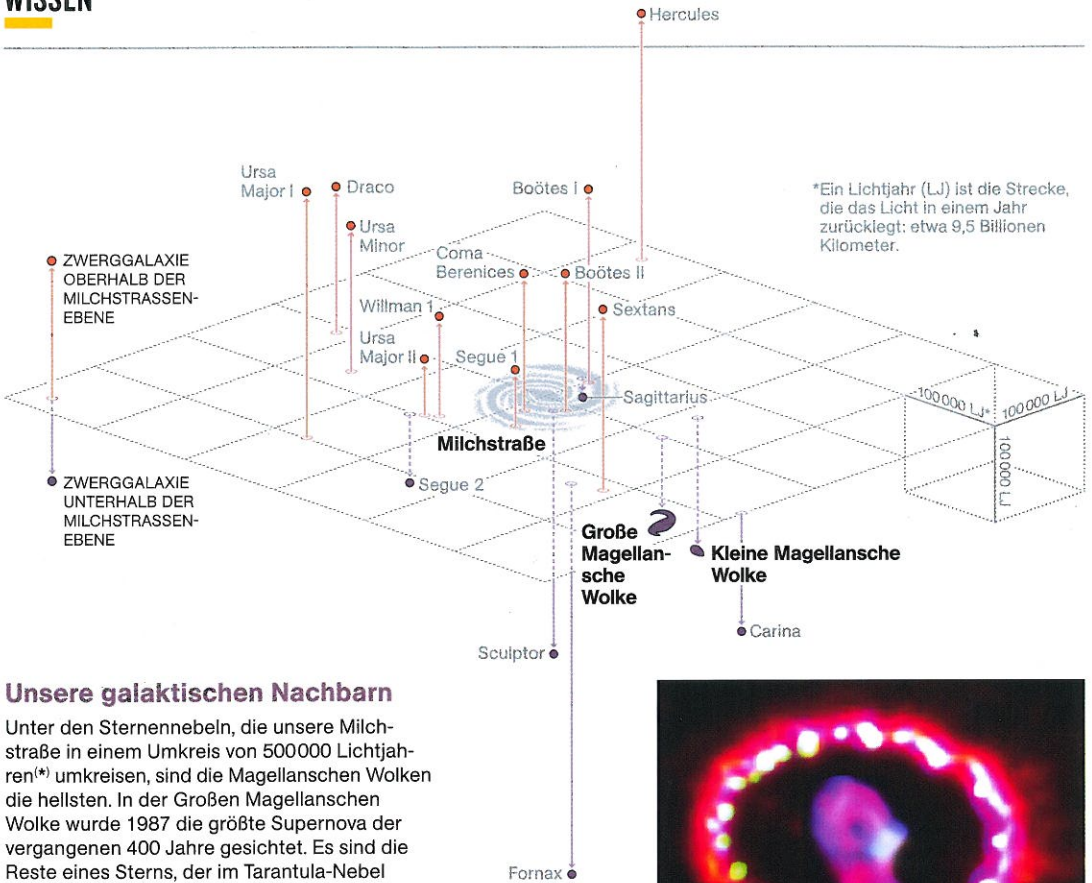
WISSEN

Hercules

Ursa Major I

Draco

Ursa Minor

Boötes I

*Ein Lichtjahr (LJ) ist die Strecke, die das Licht in einem Jahr zurücklegt: etwa 9,5 Billionen Kilometer.

ZWERGGALAXIE OBERHALB DER MILCHSTRASSEN-EBENE

Coma Berenices

Boötes II

Willman 1

Sextans

Ursa Major II

Segue 1

Sagittarius

100000 LJ

100000 LJ

100000 LJ

Milchstraße

ZWERGGALAXIE UNTERHALB DER MILCHSTRASSEN-EBENE

Segue 2

Große Magellansche Wolke

Kleine Magellansche Wolke

Carina

Sculptor

Unsere galaktischen Nachbarn

Unter den Sternennebeln, die unsere Milchstraße in einem Umkreis von 500000 Lichtjahren(*) umkreisen, sind die Magellanschen Wolken die hellsten. In der Großen Magellanschen Wolke wurde 1987 die größte Supernova der vergangenen 400 Jahre gesichtet. Es sind die Reste eines Sterns, der im Tarantula-Nebel

Fornax